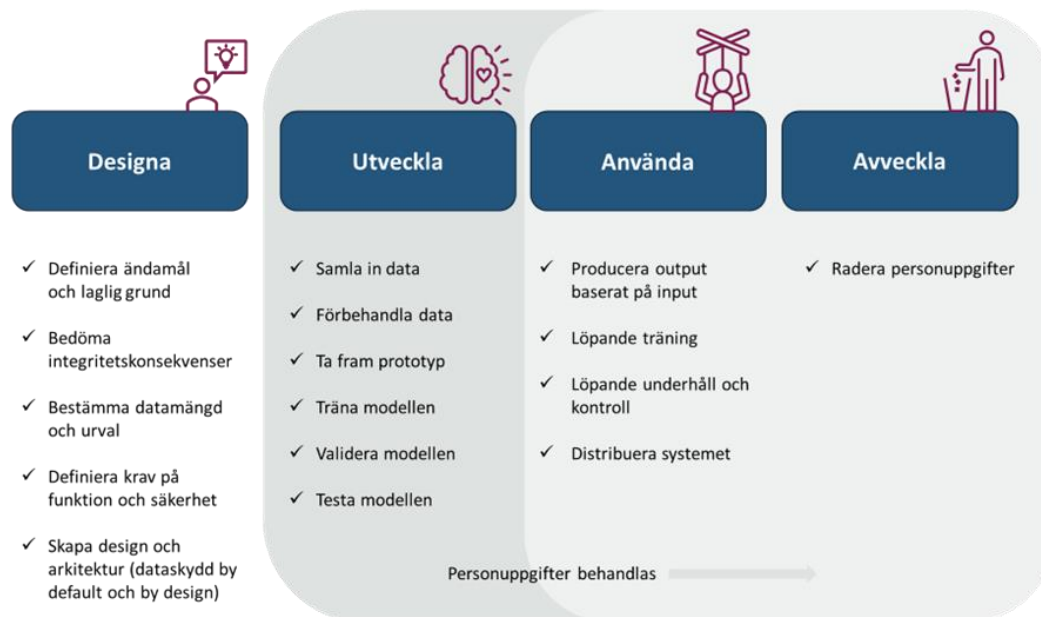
Designa

✓ Definiera ändamål och laglig grund

✓ Bedöma integritetskonsekvenser

✓ Bestämma datamängd och urval

✓ Definiera krav på funktion och säkerhet

✓ Skapa design och arkitektur (dataskydd by default och by design)

Utveckla

✓ Samla in data

✓ Förbehandla data

✓ Ta fram prototyp

✓ Träna modellen

✓ Validera modellen

✓ Testa modellen

Använda

✓ Producera output baserat på input

✓ Löpande träning

✓ Löpande underhåll och kontroll

✓ Distribuera systemet

Avveckla

✓ Radera personuppgifter

Personuppgifter behandlas